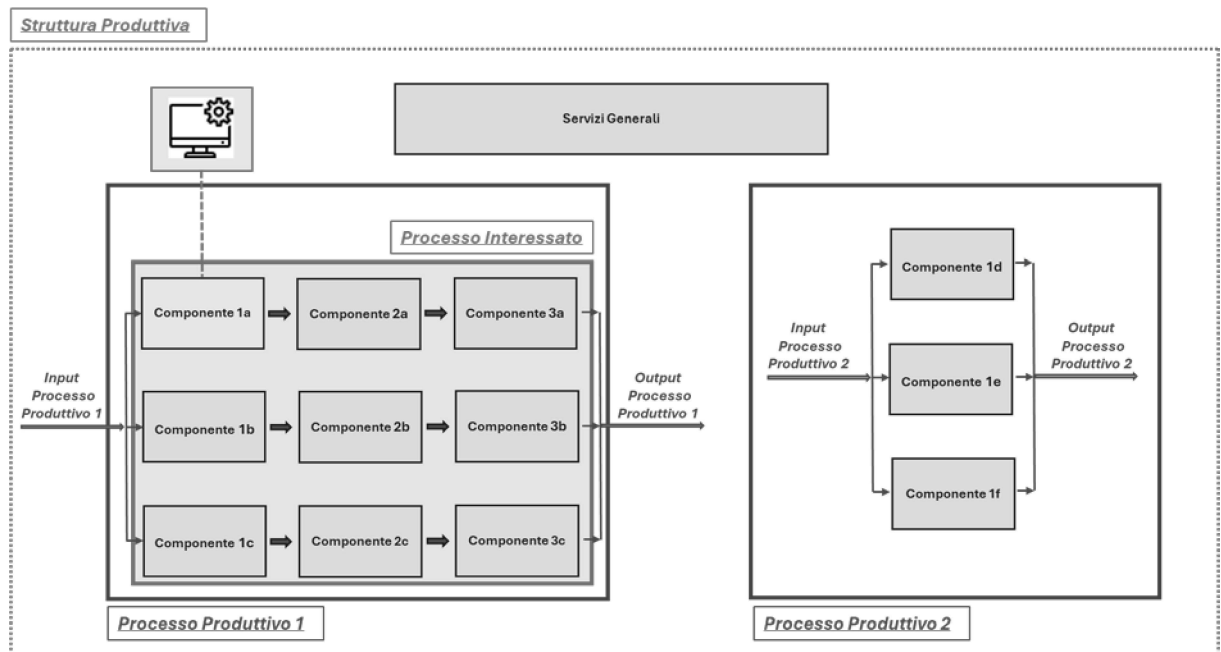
Struttura Produttiva

Servizi Generali

Processo Interessato

Input Processo Produttivo 1

Componente 1a
Componente 2a
Componente 3a

Componente 1b
Componente 2b
Componente 3b

Componente 1c
Componente 2c
Componente 3c

Output Processo Produttivo 1

Processo Produttivo 1

Input Processo Produttivo 2

Componente 1d
Componente 1e
Componente 1f

Output Processo Produttivo 2

Processo Produttivo 2